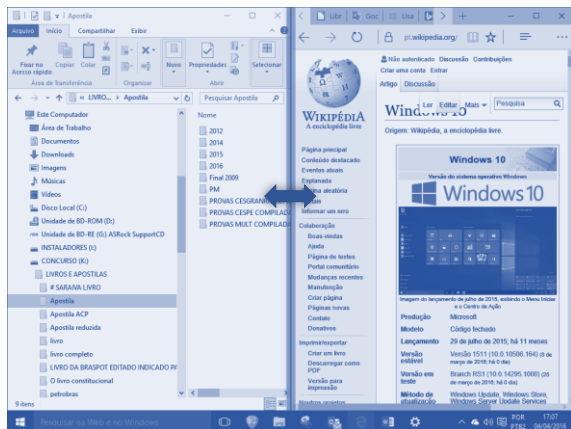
Apostila

Arquivo Início Compartilhar Exibir

Fixar no Acesso rápido Copiar Colar

Área de Transferência Organizar Novo Propriedades Abrir Selecionar

« LIVRO... › Apostila

Pesquisar Apostila

Este Computador
Área de Trabalho
Documentos
Downloads
Imagens
Músicas
Vídeos
Disco Local (C:)
Unidade de BD-ROM (D:)
Unidade de BD-RE (G:) ASRock SupportCD
INSTALADORES (I:)
CONCURSO (K:)
LIVROS E APOSTILAS
# SARAIVA LIVRO
Apostila
Apostila ACP
Apostila reduzida
livro
livro completo
LIVRO DA BRASPORT EDITADO INDICADO PE
O livro constitucional
petrobras

9 itens

Nome
2012
2014
2015
2016
Final 2009
PM
PROVAS CESGRANR
PROVAS CESPE COMPILADA
PROVAS MULT COMPILADA

Libr Goo Usa

pt.wikipedia.org/

Não autenticado Discussão Contribuições
Criar uma conta Entrar

Artigo Discussão

Ler Editar Mais Pesquisa

Windows 10

WIKIPÉDIA
A enciclopédia livre

Origem: Wikipédia, a enciclopédia livre.

Página principal
Conteúdo destacado
Eventos atuais
Esplanada
Página aleatória
Portais
Informar um erro

Colaboração
Boas-vindas
Ajuda
Página de testes
Portal comunitário
Mudanças recentes
Manutenção
Criar página
Páginas novas
Contato
Donativos

Imprimir/exportar
Criar um livro
Descarregar como PDF
Versão para impressão

Windows 10

Versão do sistema operativo Windows

Windows 10

Imagem do lançamento de julho de 2015, exibindo o Menu Iniciar e o Centro de Ação

| Produção | Microsoft |
|---|---|
| Modelo | Código fechado |
| Lançamento | 29 de julho de 2015; há 11 meses |
| Versão estável | Versão 1511 (10.0.10586.164) (8 de março de 2016) |
| Versão em teste | Branch RS1 (10.0.14295.1000) (25 de março de 2016) |
| Método de atualização | Windows Update, Windows Store, Windows Server Update Services |

Pesquisar na Web e no Windows

POR PTB2 17:07 04/04/2016